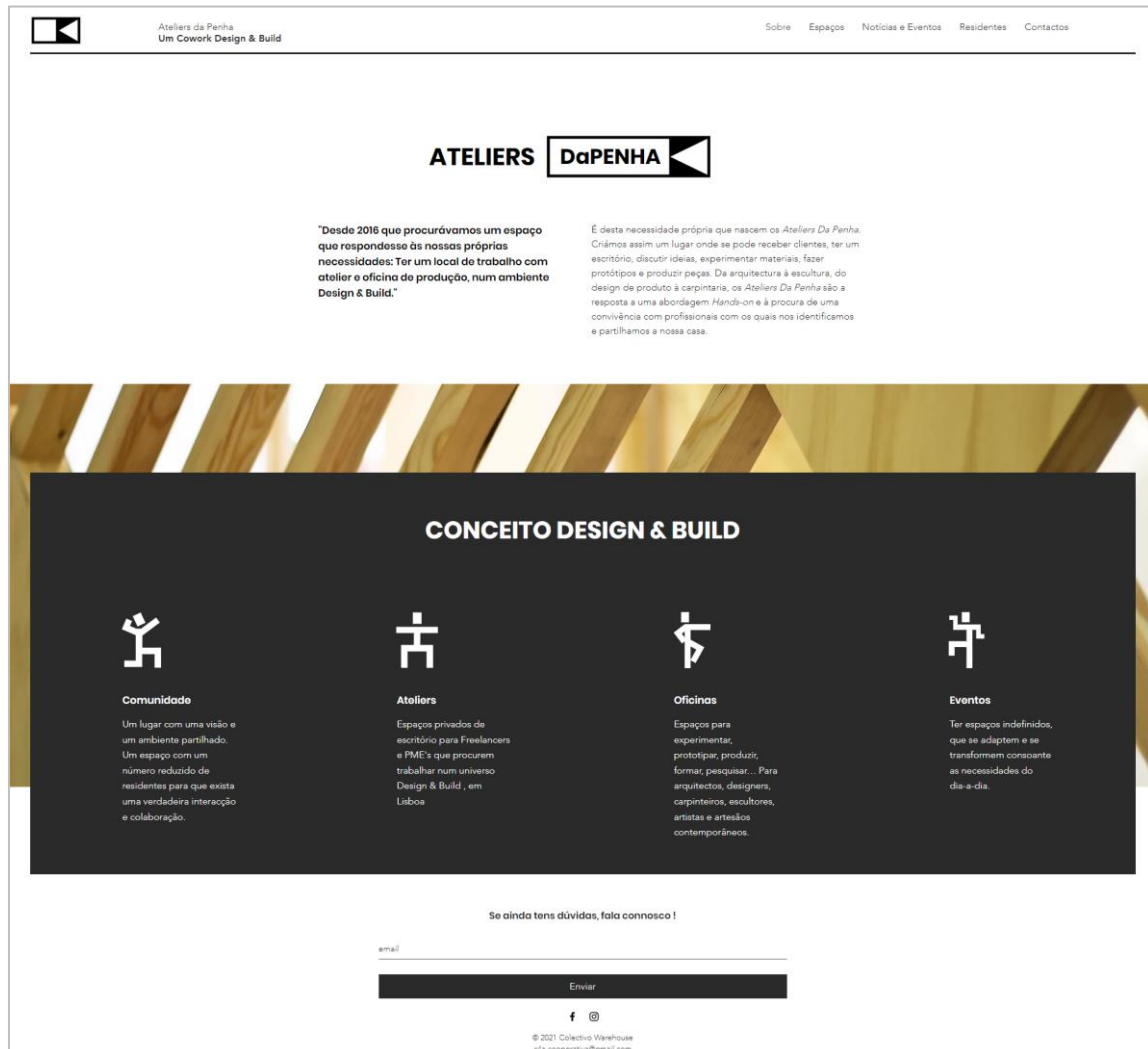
Ateliers da Penha
Um Cowork Design & Build

Sobre Espaços Notícias e Eventos Residentes Contactos

ATELIERS DaPENHA

"Desde 2016 que procurávamos um espaço que respondesse às nossas próprias necessidades: Ter um local de trabalho com atelier e oficina de produção, num ambiente Design & Build."

É desta necessidade própria que nascem os *Ateliers Da Penha*. Criámos assim um lugar onde se pode receber clientes, ter um escritório, discutir ideias, experimentar materiais, fazer protótipos e produzir peças. Da arquitectura à escultura, do design de produto à carpintaria, os *Ateliers Da Penha* são a resposta a uma abordagem *Hands-on* e à procura de uma convivência com profissionais com os quais nos identificamos e partilhamos a nossa casa.

CONCEITO DESIGN & BUILD

Comunidade
Um lugar com uma visão e um ambiente partilhado. Um espaço com um número reduzido de residentes para que exista uma verdadeira interacção e colaboração.

Ateliers
Espaços privados de escritório para Freelancers e PME's que procurem trabalhar num universo Design & Build , em Lisboa

Oficinas
Espaços para experimentar, prototipar, produzir, formar, pesquisar... Para arquitectos, designers, carpinteiros, escultores, artistas e artesãos contemporâneos.

Eventos
Ter espaços indefinidos, que se adaptem e se transformem consoante as necessidades do dia-a-dia.

Se ainda tens dúvidas, fala connosco !

email

Enviar

© 2021 Colectivo Warehouse
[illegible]